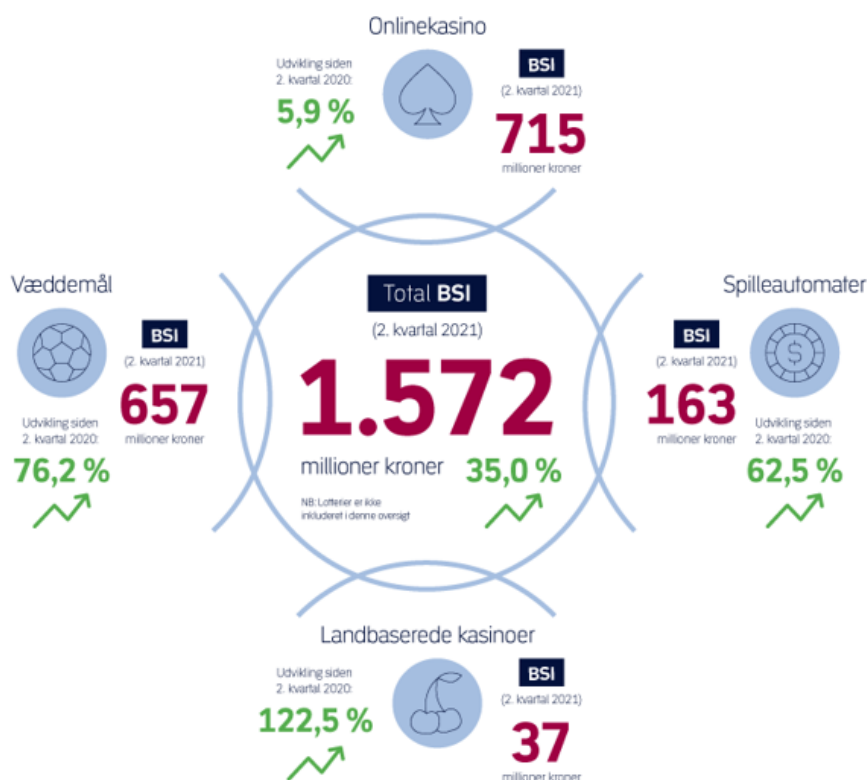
Onlinekasino

Udvikling siden 2. kvartal 2020:
5,9 %

BSI
(2. kvartal 2021)
715
millioner kroner

Væddemål

BSI
(2. kvartal 2021)
657
millioner kroner

Udvikling siden 2. kvartal 2020:
76,2 %

Total BSI
(2. kvartal 2021)
1.572
millioner kroner
35,0 %
NB: Lotterier er ikke inkluderet i denne oversigt

Spilleautomater

BSI
(2. kvartal 2021)
163
millioner kroner

Udvikling siden 2. kvartal 2020:
62,5 %

Landbaserede kasinoer

Udvikling siden 2. kvartal 2020:
122,5 %

BSI
(2. kvartal 2021)
37
millioner kroner